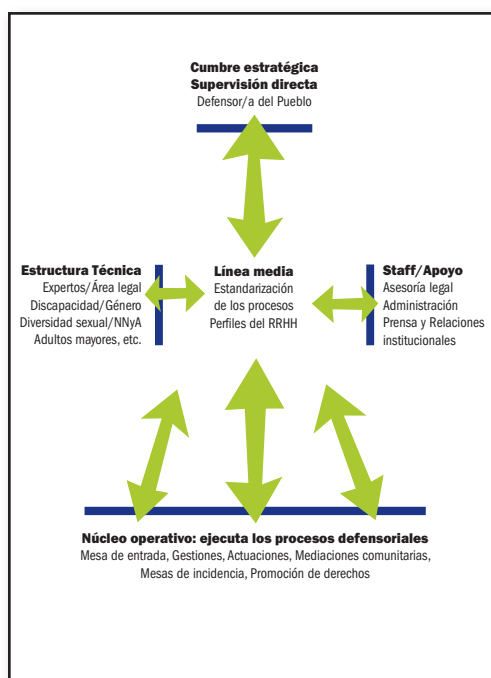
Cumbre estratégica
Supervisión directa
Defensor/a del Pueblo

Estructura Técnica
Expertos/Área legal
Discapacidad/Género
Diversidad sexual/NNyA
Adultos mayores, etc.

Línea media
Estandarización de los procesos
Perfiles del RRHH

Staff/Apoyo
Asesoría legal
Administración
Prensa y Relaciones institucionales

Núcleo operativo: ejecuta los procesos defensoriales
Mesa de entrada, Gestiones, Actuaciones, Mediaciones comunitarias, Mesas de incidencia, Promoción de derechos